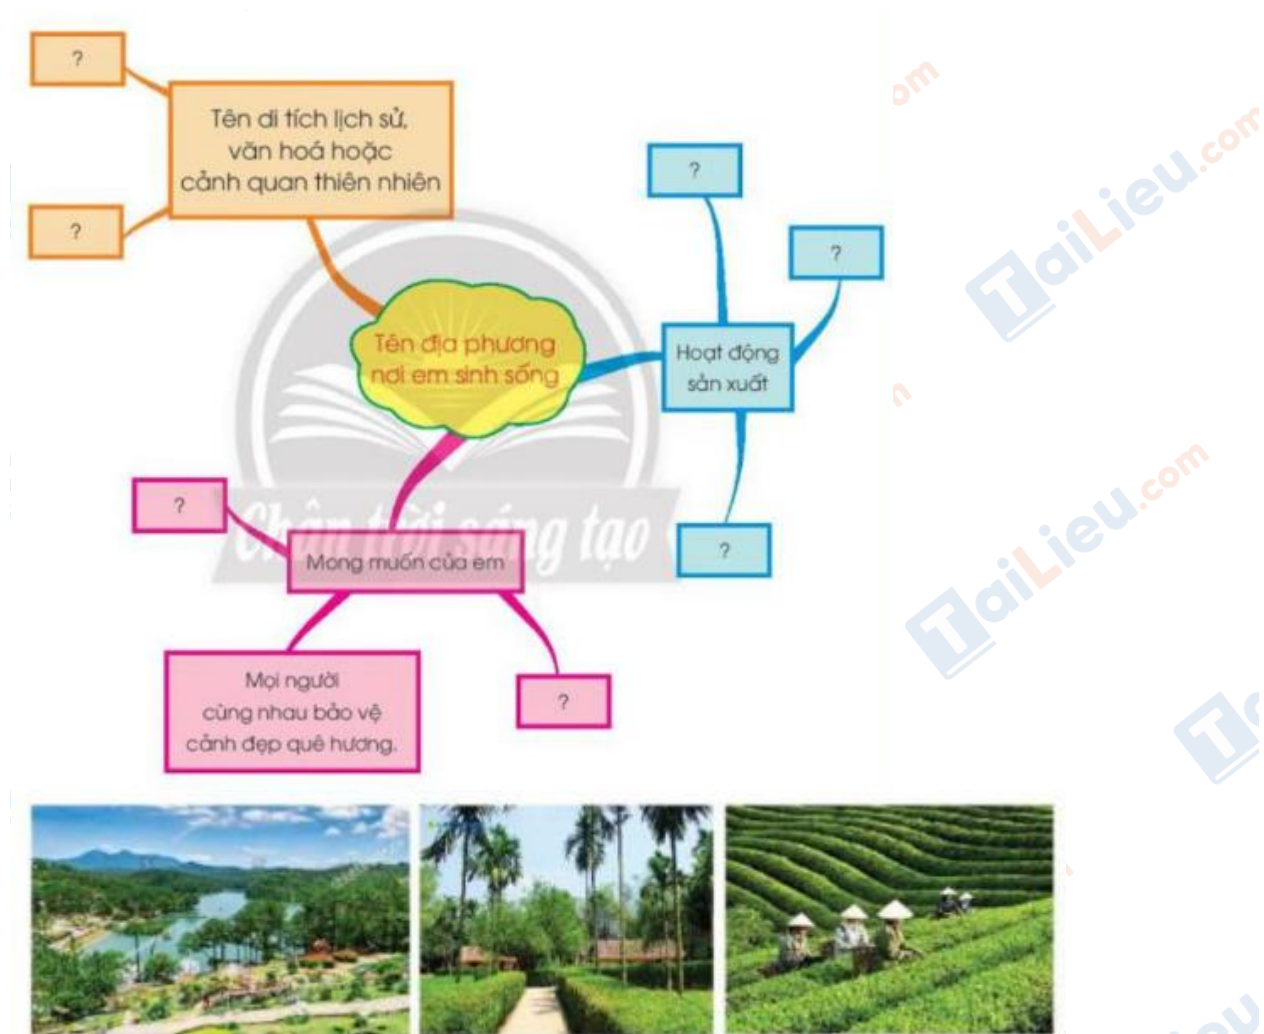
?

Tên di tích lịch sử, văn hoá hoặc cảnh quan thiên nhiên

?

?

?

Tên địa phương nơi em sinh sống

Hoạt động sản xuất

?

Chân trời sáng tạo

?

Mong muốn của em

?

Mọi người cùng nhau bảo vệ cảnh đẹp quê hương.

?

TaiLieu.com

TaiLieu.com